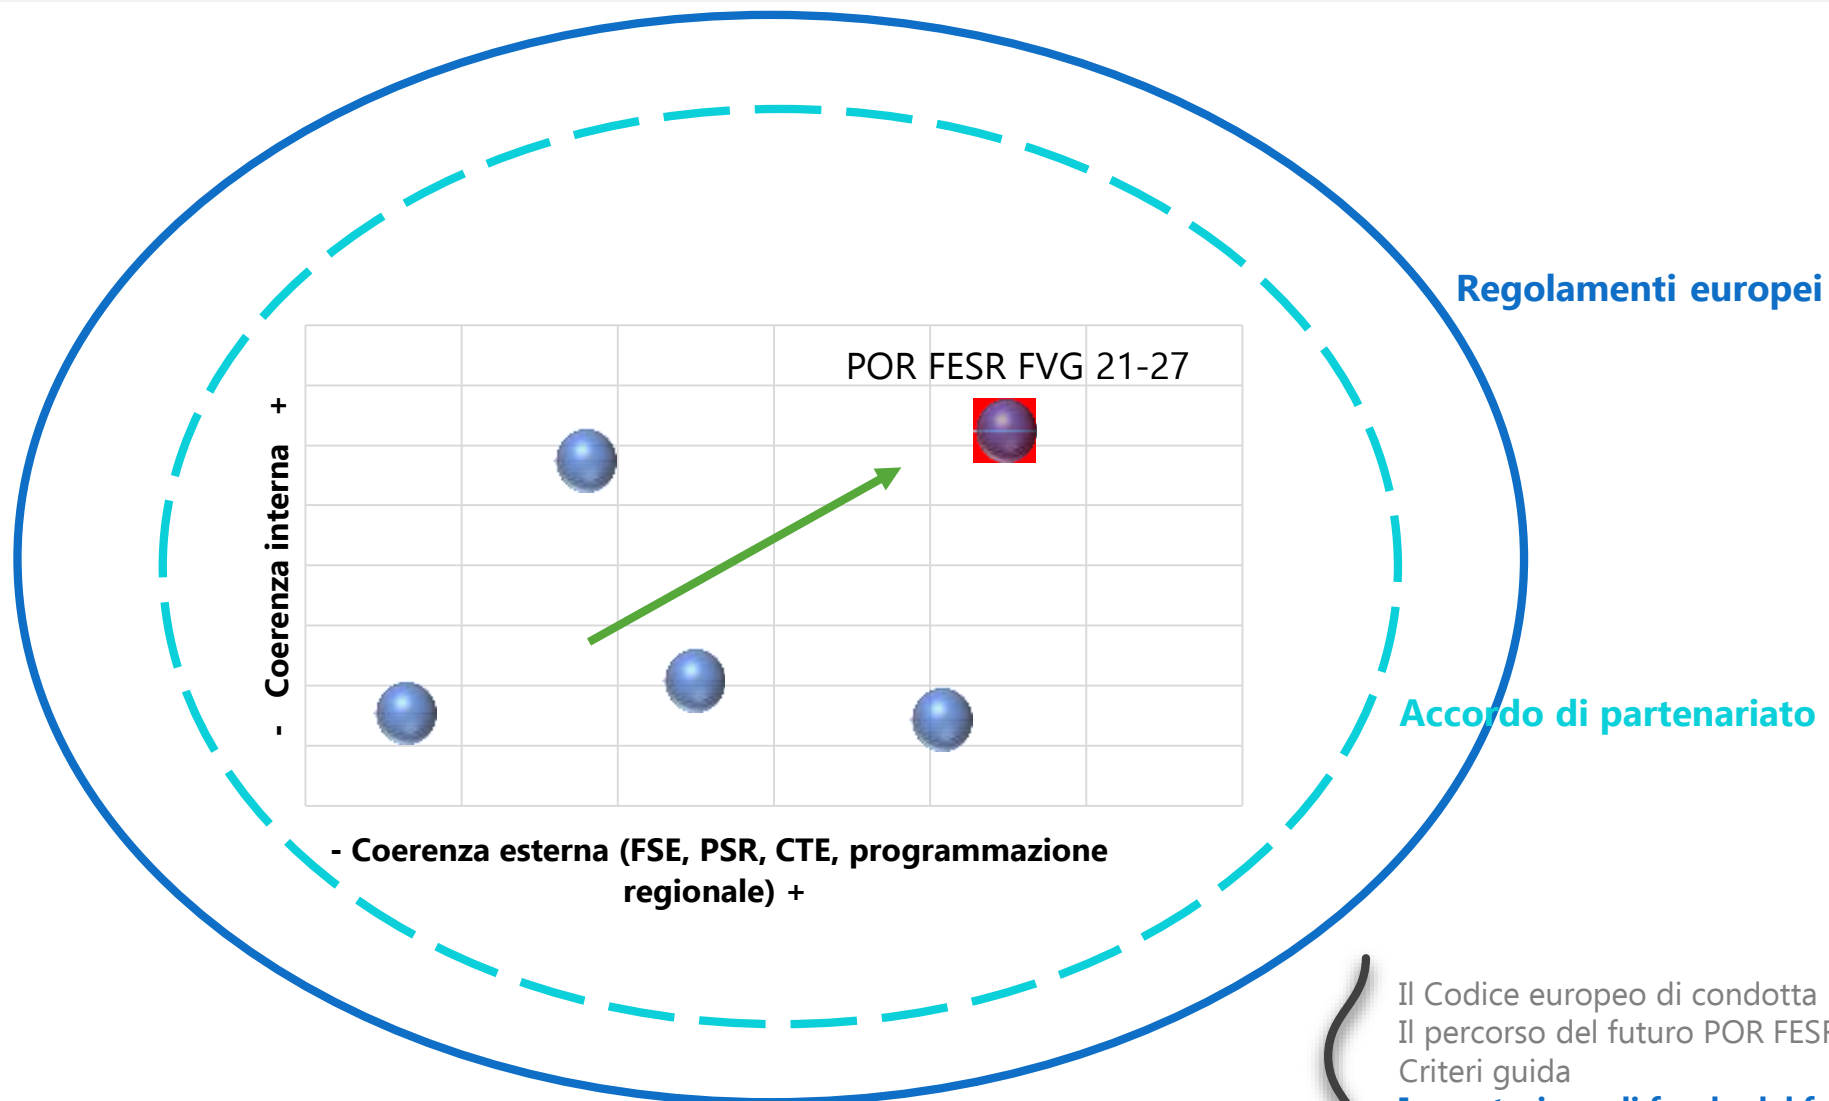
Regolamenti europei

POR FESR FVG 21-27

- Coerenza interna +

- Coerenza esterna (FSE, PSR, CTE, programmazione regionale) +

Accordo di partenariato

Il Codice europeo di condotta
Il percorso del futuro POR FES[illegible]
Criteri guida
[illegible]